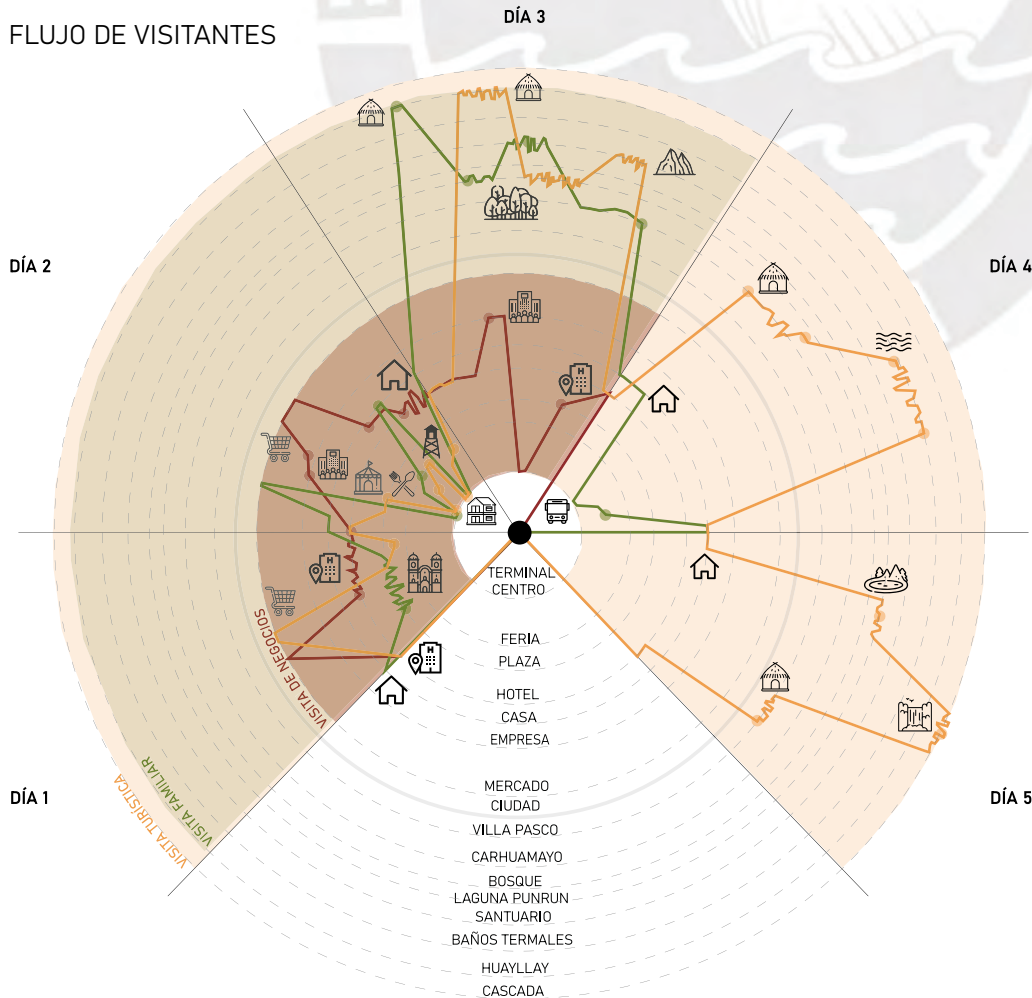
FLUJO DE VISITANTES

DÍA 3

DÍA 2

DÍA 4

DÍA 1

DÍA 5

VISITA DE NEGOCIOS

VISITA FAMILIAR

VISITA TURÍSTICA

TERMINAL
CENTRO

FERIA
PLAZA

HOTEL
CASA
EMPRESA

MERCADO
CIUDAD
VILLA PASCO
CARHUAMAYO
BOSQUE
LAGUNA PUNRUN
SANTUARIO
BAÑOS TERMALES
HUAYLLAY
CASCADA